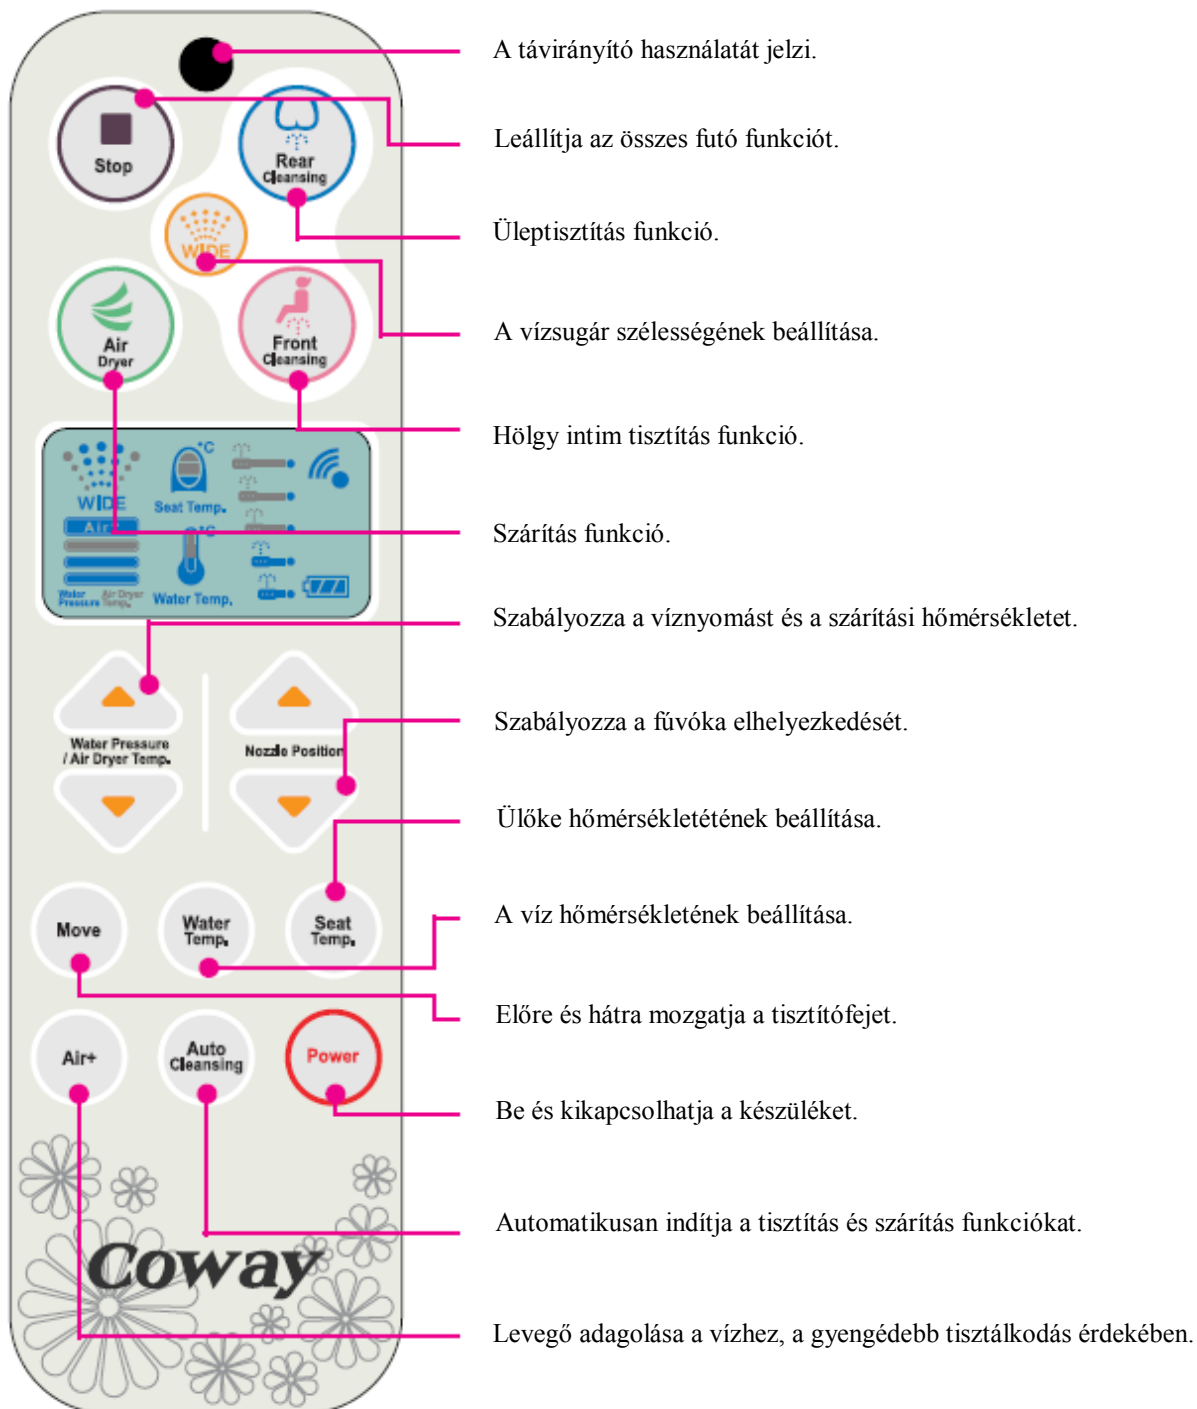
Stop

Rear Cleansing

WIDE

Air Dryer

Front Cleansing

WIDE

Seat Temp.

Air

Water Pressure Air Dryer Temp.

Water Temp.

Water Pressure / Air Dryer Temp.

Nozzle Position

Move

Water Temp.

Seat Temp.

Air+

Auto Cleansing

Power

Coway

A távirányító használatát jelzi.

Leállítja az összes futó funkciót.

Üleptisztítás funkció.

A vízsugár szélességének beállítása.

Hölgy intim tisztítás funkció.

Szárítás funkció.

Szabályozza a víznyomást és a szárítási hőmérsékletet.

Szabályozza a fúvóka elhelyezkedését.

Ülőke hőmérsékletétének beállítása.

A víz hőmérsékletének beállítása.

Előre és hátra mozgatja a tisztítófejet.

Be és kikapcsolhatja a készüléket.

Automatikusan indítja a tisztítás és szárítás funkciókat.

Levegő adagolása a vízhez, a gyengédebb tisztálkodás érdekében.